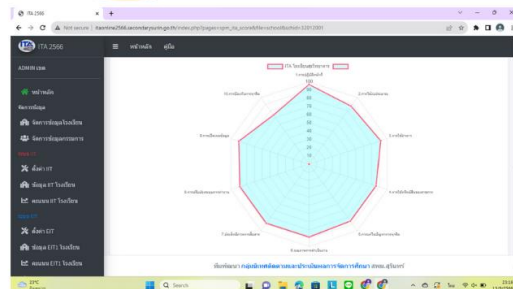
ITA 2566

Not secure | itaonline2566.secondarysurin.go.th/index.php?page=rpm_ita_score&file=school&school=32012001

ITA 2566

หน้าหลัก คู่มือ

ADMIN

หน้าหลัก

จัดการข้อมูล

จัดการข้อมูลโรงเรียน

จัดการข้อมูลกรรมการ

ตั้งค่า IIT

ข้อมูล IIT โรงเรียน

คะแนน IIT โรงเรียน

ตั้งค่า EIT

ข้อมูล EIT โรงเรียน

คะแนน EIT โรงเรียน

ITA โรงเรียน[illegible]

100

การปฏิบัติหน้าที่

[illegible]

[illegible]

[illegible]

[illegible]

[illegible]

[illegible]

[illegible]

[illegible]

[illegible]

พัฒนาโดย กลุ่มนิเทศติดตามและประเมินผลการจัดการศึกษา สพม.สุรินทร์

29°C

Q Search